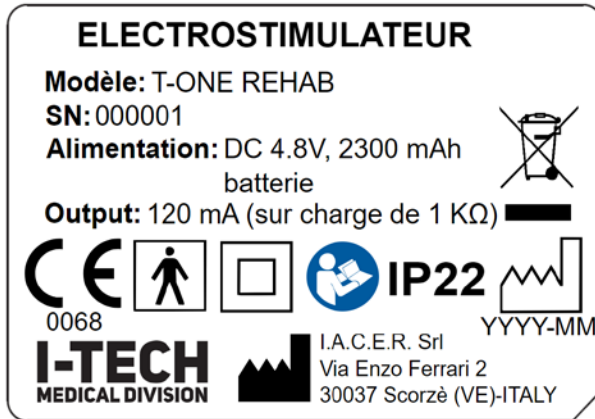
ELECTROSTIMULATEUR

Modèle: T-ONE REHAB
SN: 000001
Alimentation: DC 4.8V, 2300 mAh batterie
Output: 120 mA (sur charge de 1 KΩ)

CE
0068

IP22

YYYY-MM

I-TECH
MEDICAL DIVISION

I.A.C.E.R. Srl
Via Enzo Ferrari 2
30037 Scorzè (VE)-ITALY